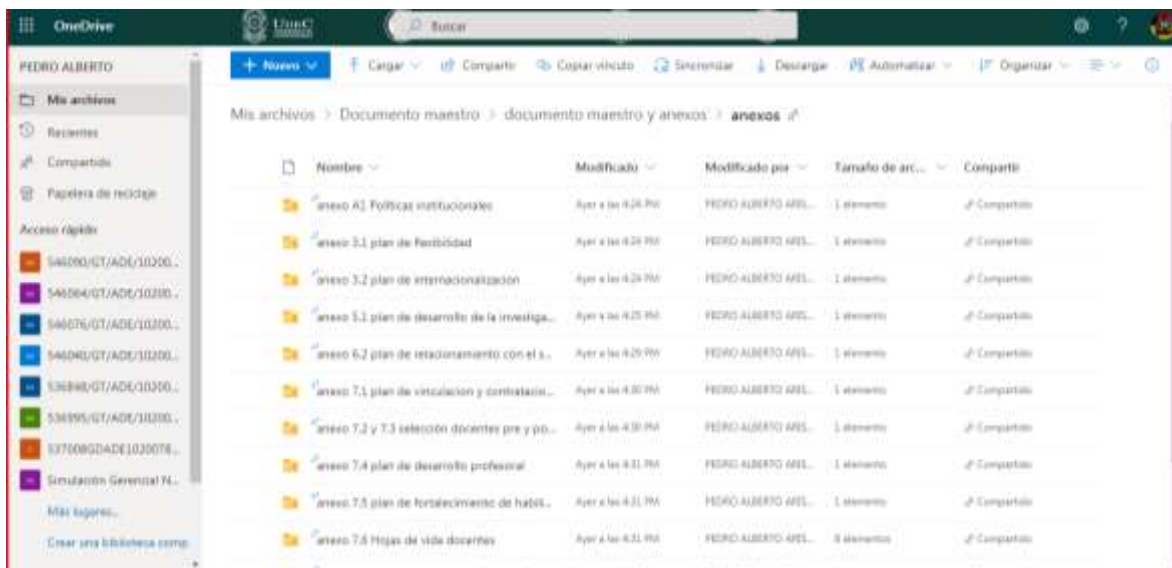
OneDrive UnaC Buscar

PEDRO ALBERTO

Mis archivos
Recientes
Compartido
Papelera de reciclaje
Acceso rápido
546090/GT/ADE/10200...
546064/GT/ADE/10200...
546076/GT/ADE/10200...
546040/GT/ADE/10200...
536848/GT/ADE/10200...
536995/GT/ADE/10200...
537008GDADE1020078...
Simulación Gerencial N...
Más lugares...
Crear una biblioteca comp

+ Nuevo | Cargar | Compartir | Copiar vínculo | Sincronizar | Descargar | Automatizar | Organizar

Mis archivos > Documento maestro > documento maestro y anexos > anexos

| Nombre | Modificado | Modificado por | Tamaño de arc... | Compartir |
|---|---|---|---|---|
| anexo A1 Politicas institucionales | Ayer a las 4:24 PM | PEDRO ALBERTO ARIS... | 1 elemento | Compartido |
| anexo 3.1 plan de flexibilidad | Ayer a las 4:24 PM | PEDRO ALBERTO ARIS... | 1 elemento | Compartido |
| anexo 3.2 plan de internacionalizacion | Ayer a las 4:24 PM | PEDRO ALBERTO ARIS... | 1 elemento | Compartido |
| anexo 5.1 plan de desarrollo de la investiga... | Ayer a las 4:25 PM | PEDRO ALBERTO ARIS... | 1 elemento | Compartido |
| anexo 6.2 plan de relacionamiento con el s... | Ayer a las 4:29 PM | PEDRO ALBERTO ARIS... | 1 elemento | Compartido |
| anexo 7.1 plan de vinculacion y contratacio... | Ayer a las 4:30 PM | PEDRO ALBERTO ARIS... | 1 elemento | Compartido |
| anexo 7.2 y 7.3 seleccion docentes pre y po... | Ayer a las 4:30 PM | PEDRO ALBERTO ARIS... | 1 elemento | Compartido |
| anexo 7.4 plan de desarrollo profesoral | Ayer a las 4:31 PM | PEDRO ALBERTO ARIS... | 1 elemento | Compartido |
| anexo 7.5 plan de fortalecimiento de habili... | Ayer a las 4:31 PM | PEDRO ALBERTO ARIS... | 1 elemento | Compartido |
| anexo 7.6 Hojas de vida docentes | Ayer a las 4:31 PM | PEDRO ALBERTO ARIS... | 8 elementos | Compartido |